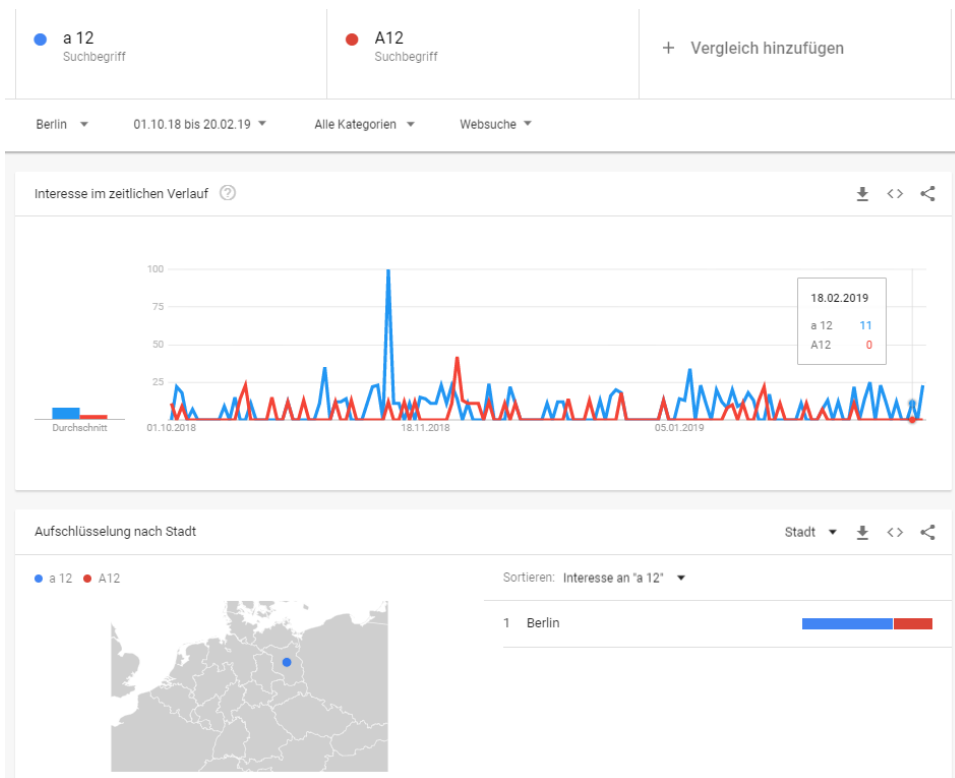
a 12
Suchbegriff

A12
Suchbegriff

+ Vergleich hinzufügen

Berlin ▾ 01.10.18 bis 20.02.19 ▾ Alle Kategorien ▾ Websuche ▾

Interesse im zeitlichen Verlauf ?

100
75
50
25

Durchschnitt

01.10.2018
18.11.2018
05.01.2019

18.02.2019
a 12 11
A12 0

Aufschlüsselung nach Stadt

Stadt ▾

● a 12 ● A12

Sortieren: Interesse an "a 12" ▾

1 Berlin